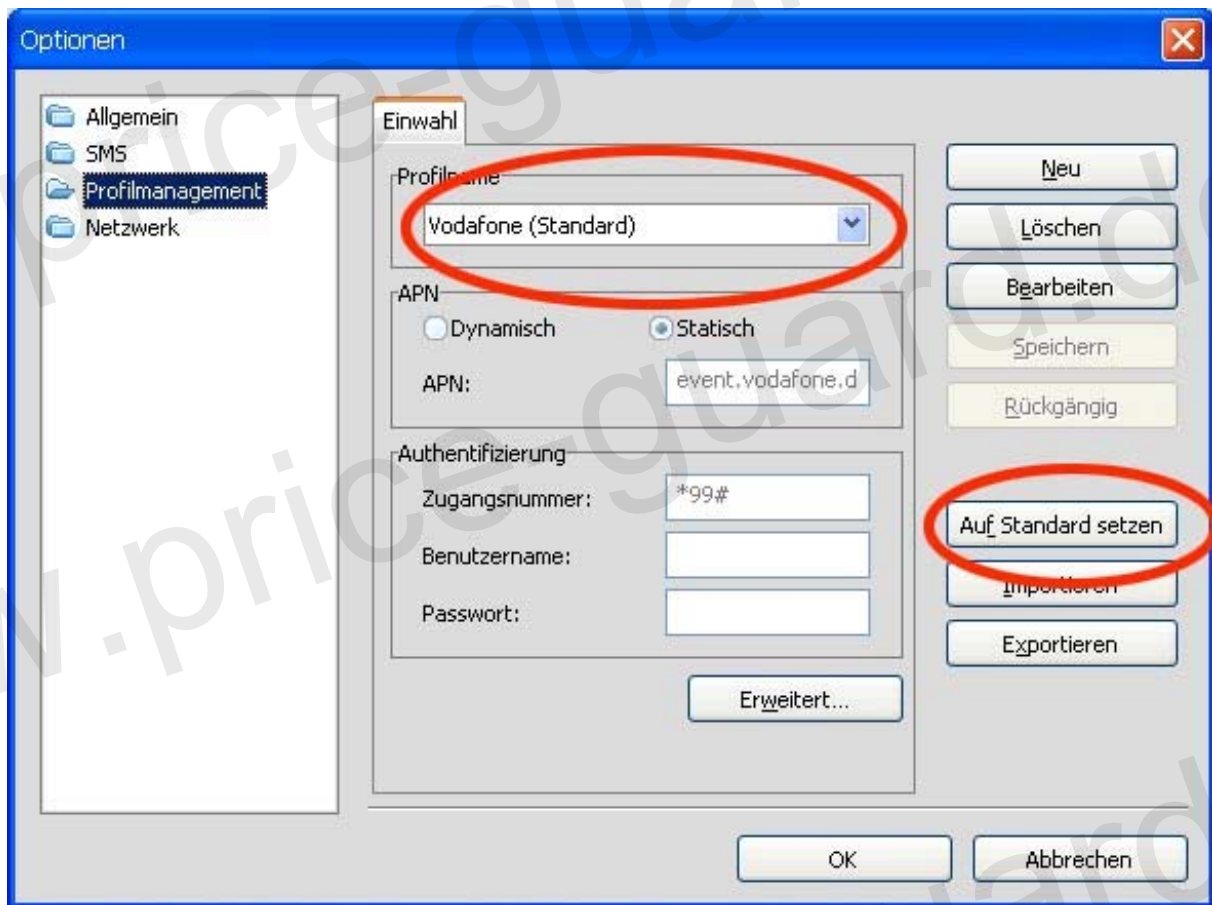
Optionen

Allgemein
SMS
Profilmanagement
Netzwerk

Einwahl

Profilname
Vodafone (Standard)

APN
Dynamisch
Statisch
APN: event.vodafone.d

Authentifizierung
Zugangsnummer: *99#
Benutzername:
Passwort:

Erweitert...

Neu
Löschen
Bearbeiten
Speichern
Rückgängig
Auf Standard setzen
Importieren
Exportieren

OK
Abbrechen

www.price-guard.de